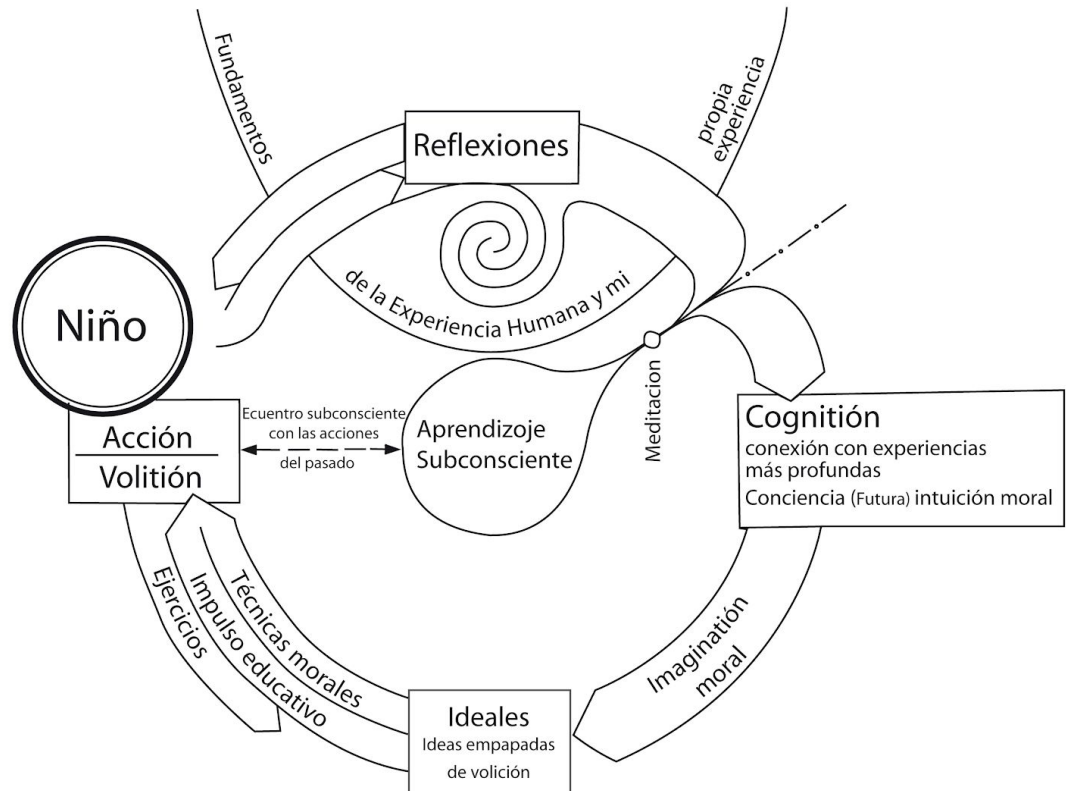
Fundamentos

Reflexiones

propia experiencia

de la Experiencia Humana y mi

Niño

Acción
Volitión

Ecuentro subconsciente con las acciones del pasado

Aprendizoje Subconsciente

Meditacion

Cognitión
conexión con experiencias más profundas
Conciencia (Futura) intuición moral

Imaginatión moral

Ideales
Ideas empapadas de volición

Técnicas morales

Impulso educativo

Ejercicios